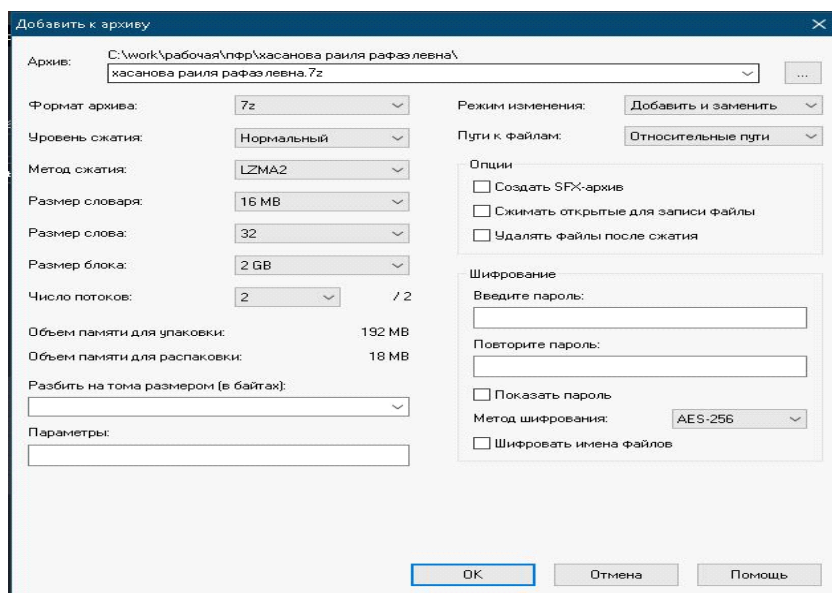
Добавить к архиву

Архив: C:\work\рабочая\пфр\хасанова раиля рафаэлевна\
хасанова раиля рафаэлевна.7z
...

Формат архива: 7z
Уровень сжатия: Нормальный
Метод сжатия: LZMA2
Размер словаря: 16 MB
Размер слова: 32
Размер блока: 2 GB
Число потоков: 2 / 2
Объем памяти для упаковки: 192 MB
Объем памяти для распаковки: 18 MB
Разбить на тома размером (в байтах):
Параметры:

Режим изменения: Добавить и заменить
Пути к файлам: Относительные пути
Опции
Создать SFX-архив
Сжимать открытые для записи файлы
Удалять файлы после сжатия
Шифрование
Введите пароль:
Повторите пароль:
Показать пароль
Метод шифрования: AES-256
Шифровать имена файлов

OK Отмена Помощь